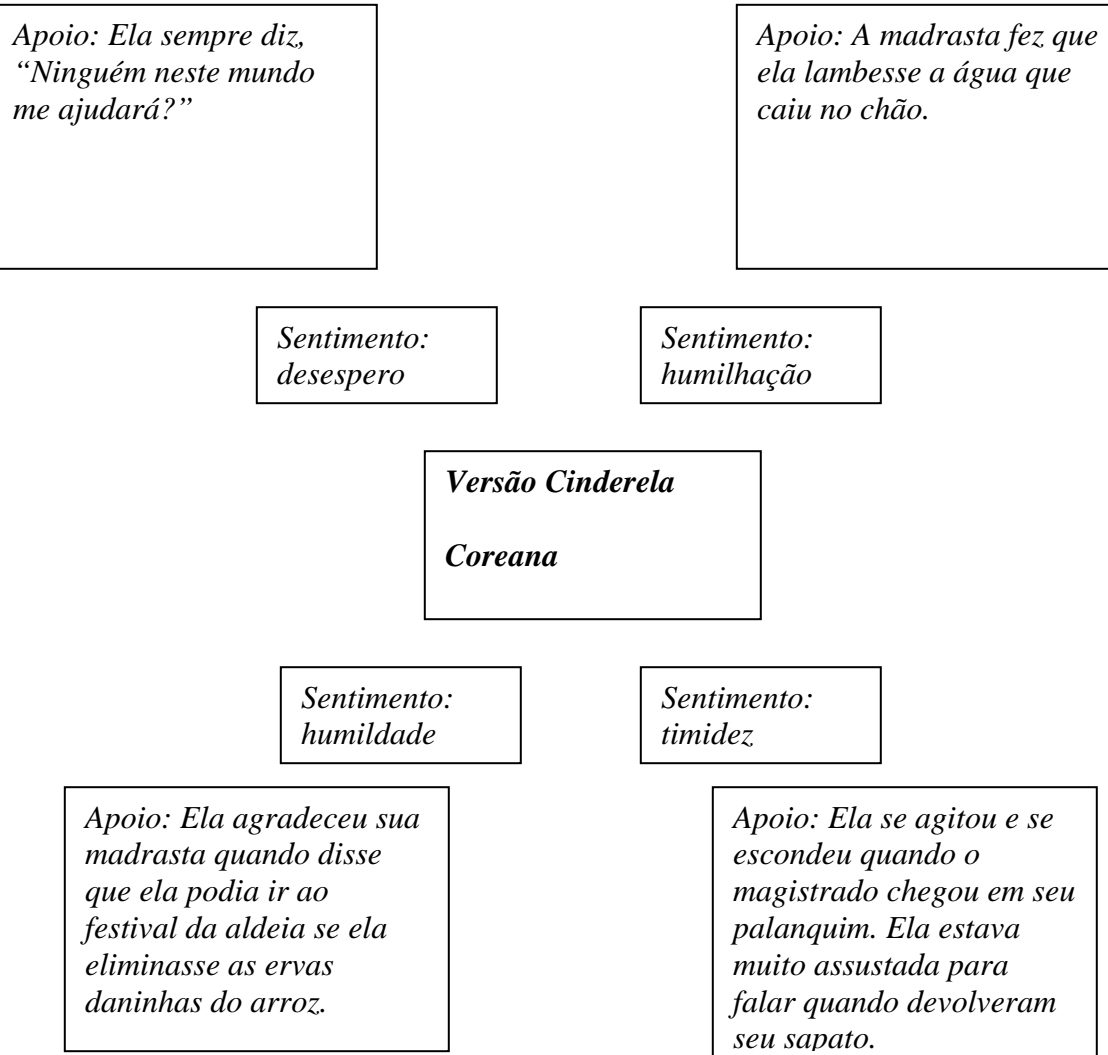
Apoio: Ela sempre diz, "Ninguém neste mundo me ajudará?"

Apoio: A madrasta fez que ela lambesse a água que caiu no chão.

Sentimento: desespero

Sentimento: humilhação

Versão Cinderela

Coreana

Sentimento: humildade

Sentimento: timidez

Apoio: Ela agradeceu sua madrasta quando disse que ela podia ir ao festival da aldeia se ela eliminasse as ervas daninhas do arroz.

Apoio: Ela se agitou e se escondeu quando o magistrado chegou em seu palanquim. Ela estava muito assustada para falar quando devolveram seu sapato.